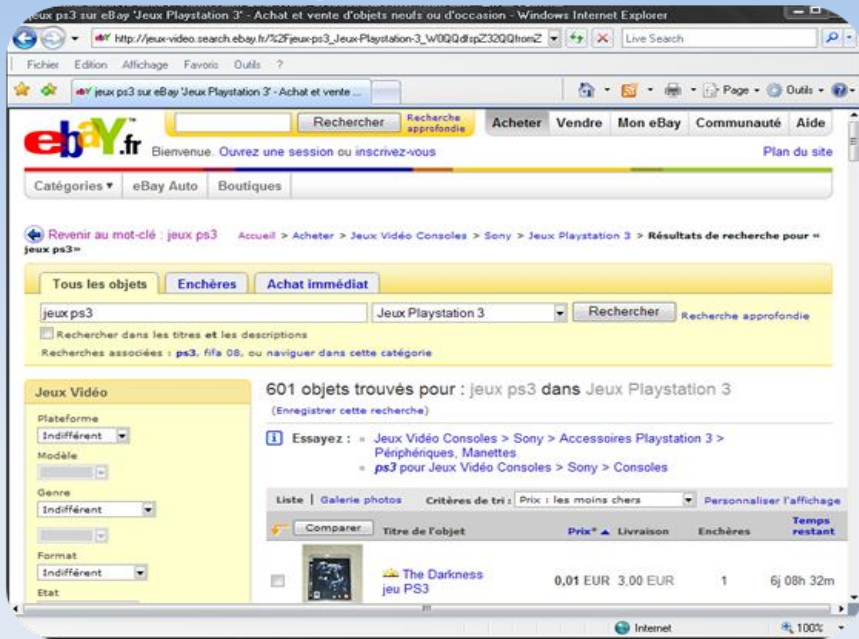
jeux ps3 sur eBay 'Jeux Playstation 3' - Achat et vente d'objets neufs ou d'occasion - Windows Internet Explorer

http://jeux-video.search.ebay.fr/%2Fjeux-ps3_Jeux-Playstation-3_W0QQdfspZ32QQfromZ

Live Search

Fichier Edition Affichage Favoris Outils ?

jeux ps3 sur eBay 'Jeux Playstation 3' - Achat et vente ...

Page Outils

Rechercher Recherche approfondie

Acheter Vendre Mon eBay Communauté Aide

ebay.fr Bienvenue. Ouvrez une session ou inscrivez-vous

Plan du site

Catégories eBay Auto Boutiques

Revenir au mot-clé : jeux ps3 Accueil > Acheter > Jeux Vidéo Consoles > Sony > Jeux Playstation 3 > Résultats de recherche pour « jeux ps3»

Tous les objets Enchères Achat immédiat

jeux ps3 Jeux Playstation 3 Rechercher Recherche approfondie

Rechercher dans les titres et les descriptions

Recherches associées : ps3, fifa 08, ou naviguer dans cette catégorie

Jeux Vidéo

Plateforme
Indifférent

Modèle

Genre
Indifférent

Format
Indifférent

Etat

601 objets trouvés pour : jeux ps3 dans Jeux Playstation 3

(Enregistrer cette recherche)

Essayez : Jeux Vidéo Consoles > Sony > Accessoires Playstation 3 > Périphériques, Manettes
ps3 pour Jeux Vidéo Consoles > Sony > Consoles

Liste | Galerie photos Critères de tri : Prix : les moins chers Personnaliser l'affichage

| Comparer | Titre de l'objet | Prix* | Livraison | Enchères | Temps restant |
|---|---|---|---|---|---|
| | The Darkness jeu PS3 | 0,01 EUR | 3,00 EUR | 1 | 6j 08h 32m |

Internet 100%